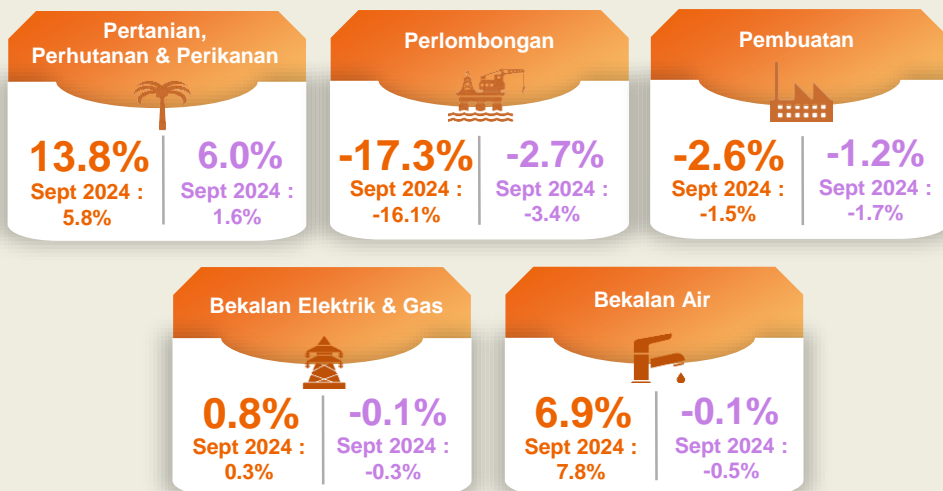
Pertanian, Perhutanan & Perikanan

13.8%
Sept 2024 :
5.8%

6.0%
Sept 2024 :
1.6%

Perlombongan

-17.3%
Sept 2024 :
-16.1%

-2.7%
Sept 2024 :
-3.4%

Pembuatan

-2.6%
Sept 2024 :
-1.5%

-1.2%
Sept 2024 :
-1.7%

Bekalan Elektrik & Gas

0.8%
Sept 2024 :
0.3%

-0.1%
Sept 2024 :
-0.3%

Bekalan Air

6.9%
Sept 2024 :
7.8%

-0.1%
Sept 2024 :
-0.5%